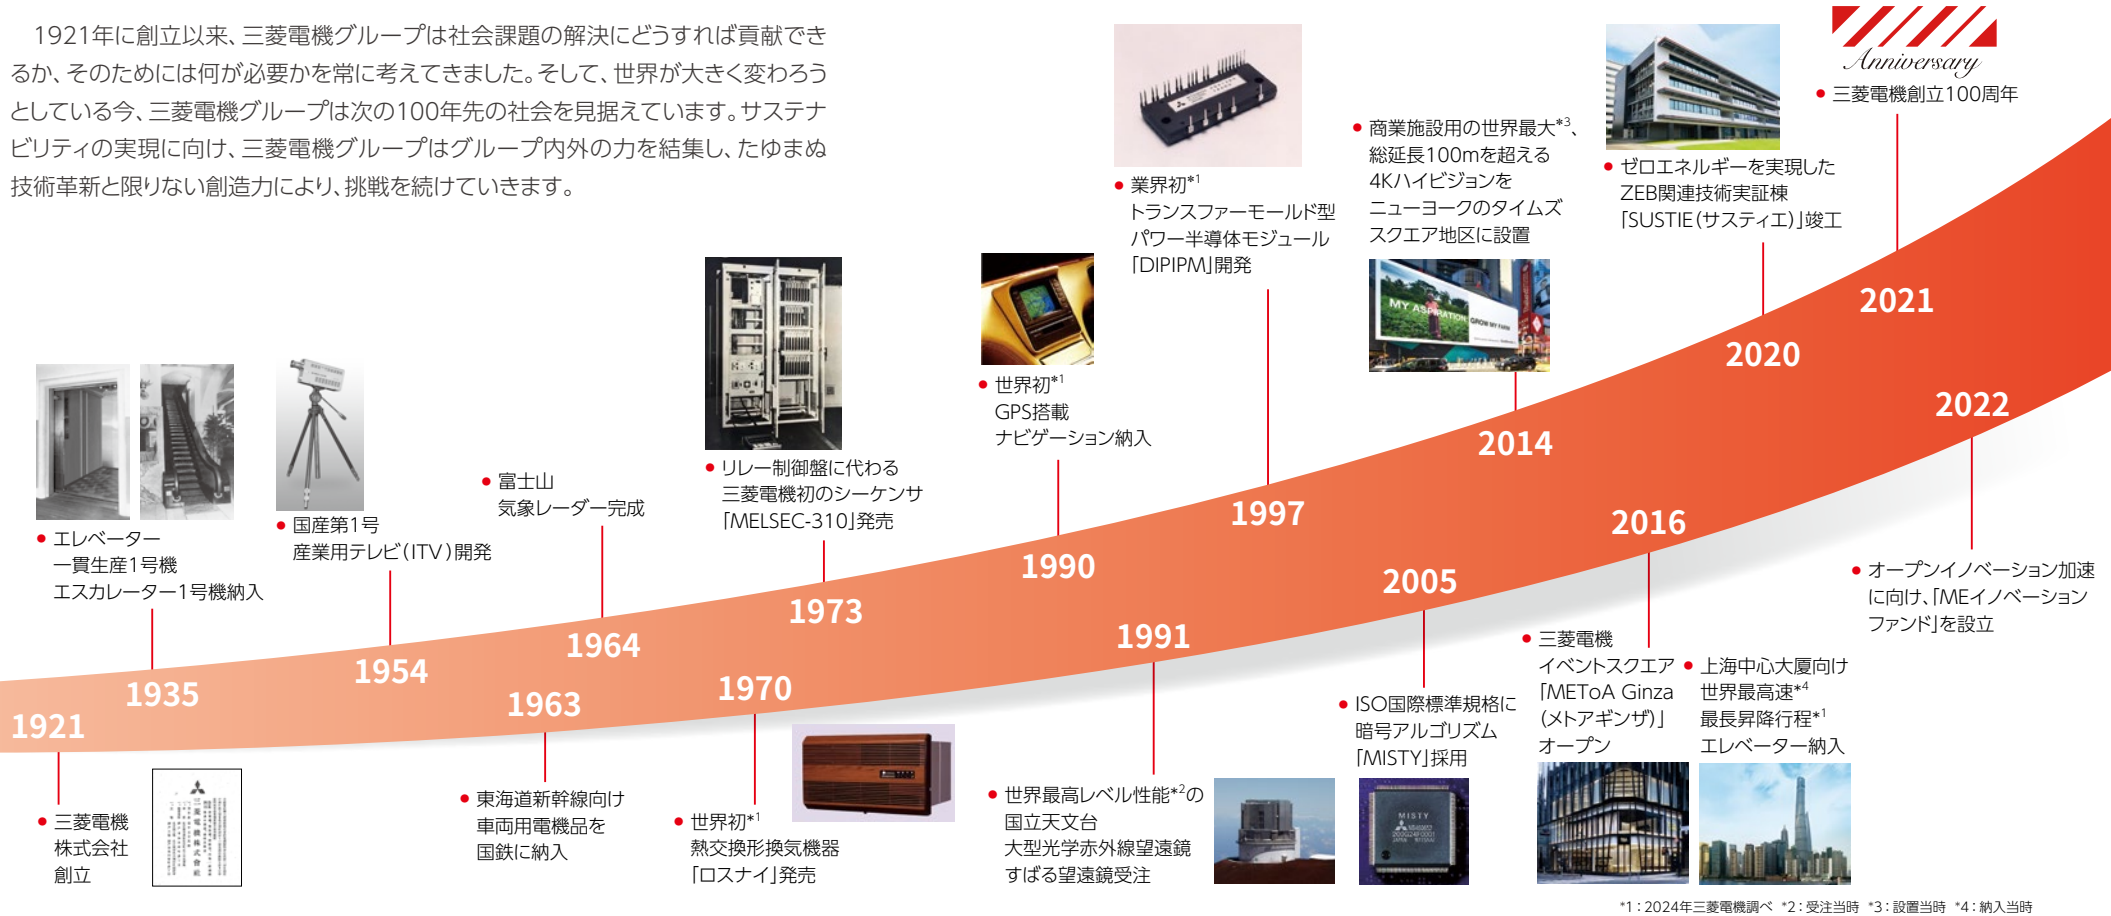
1921年に創立以来、三菱電機グループは社会課題の解決にどうすれば貢献できるか、そのためには何が必要かを常に考えてきました。そして、世界が大きく変わろうとしている今、三菱電機グループは次の100年先の社会を見据えています。サステナビリティの実現に向け、三菱電機グループはグループ内外の力を結集し、たゆまぬ技術革新と限りない創造力により、挑戦を続けていきます。

Anniversary

• 三菱電機創立100周年

• 業界初*1 トランスファーモールド型パワー半導体モジュール「DIPIPM」開発

• 商業施設用の世界最大*3、総延長100mを超える4Kハイビジョンをニューヨークのタイムズスクエア地区に設置

• ゼロエネルギーを実現したZEB関連技術実証棟「SUSTIE(サスティエ)」竣工

• 世界初*1 GPS搭載ナビゲーション納入

• リレー制御盤に代わる三菱電機初のシーケンサ「MELSEC-310」発売

• 富士山気象レーダー完成

• 国産第1号産業用テレビ(ITV)開発

• エレベーター一貫生産1号機 エスカレーター1号機納入

2021
2020
2022
2014
1997
2016
1990
2005
1973
1991
1964
1954
1970
1935
1963
1921

• オープンイノベーション加速に向け、「MEイノベーションファンド」を設立

• 三菱電機イベントスクエア「METoA Ginza (メトアギンザ)」オープン

• 上海中心大厦向け世界最高速*4 最長昇降行程*1 エレベーター納入

• ISO国際標準規格に暗号アルゴリズム「MISTY」採用

• 世界最高レベル性能*2の国立天文台大型光学赤外線望遠鏡すばる望遠鏡受注

• 世界初*1 熱交換形換気機器「ロスナイ」発売

• 東海道新幹線向け車両用電機品を国鉄に納入

• 三菱電機株式会社創立

*1：2024年三菱電機調べ *2：受注当時 *3：設置当時 *4：納入当時